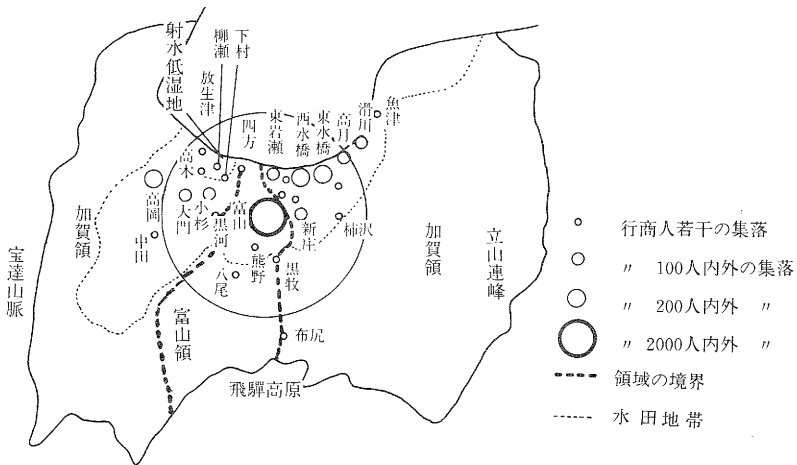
射水低湿地

柳瀬

下村

放生津

東岩瀬

四方

西水橋

東水橋

高月

滑川

魚津

高木

高岡

大門

小杉

富山

黒河

新庄

柿沢

中田

加賀領

宝達山脈

八尾

熊野

黒牧

富山領

布尻

飛騨高原

加賀領

立山連峰

行商人若干の集落

〃 100人内外の集落

〃 200人内外 〃

〃 2000人内外 〃

領域の境界

水田地帯